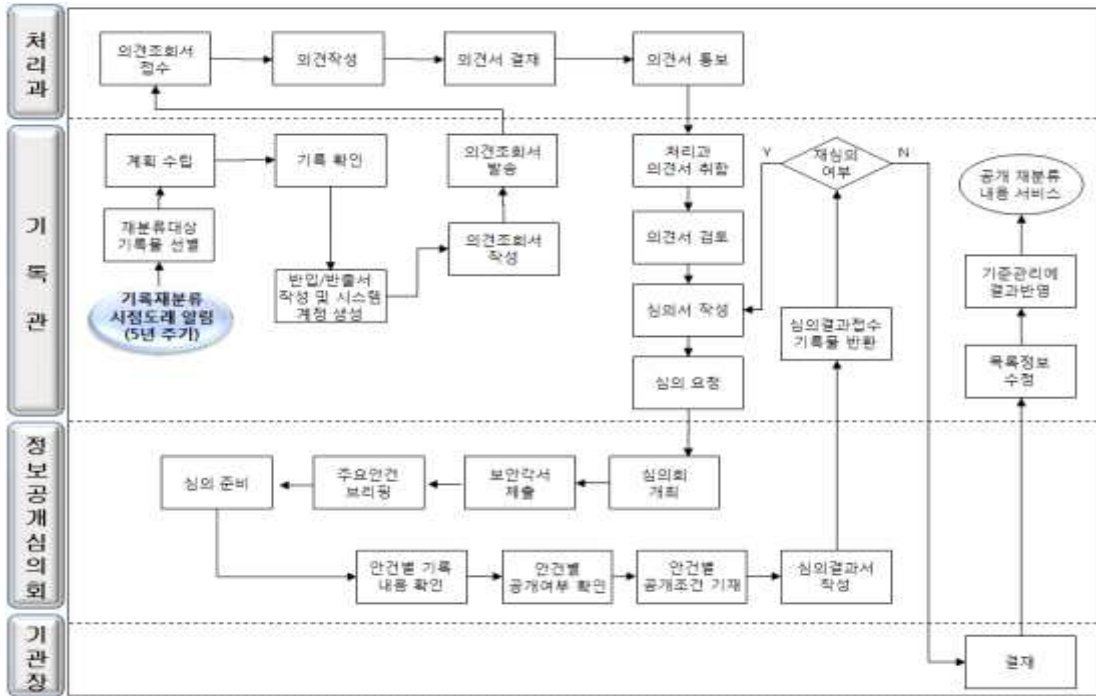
처리과

의견조회서 접수

의견작성

의견서 결재

의견서 통보

기록관

계획 수립

기록 확인

의견조회서 발송

처리과 의견서 취합

Y

재심의 여부

N

공개 재분류 내용 서비스

재분류대상 기록물 선별

의견조회서 작성

의견서 검토

기록재분류 시점도래 알림 (5년 주기)

반입/반출서 작성 및 시스템 계정 생성

심의서 작성

심의결과접수 기록물 반환

기준관리에 결과반영

심의 요청

목록정보 수정

정보공개심의회

심의 준비

주요안건 브리핑

보안각서 제출

심의회 개최

안건별 기록 내용 확인

안건별 공개여부 확인

안건별 공개조건 기재

심의결과서 작성

기관장

결재